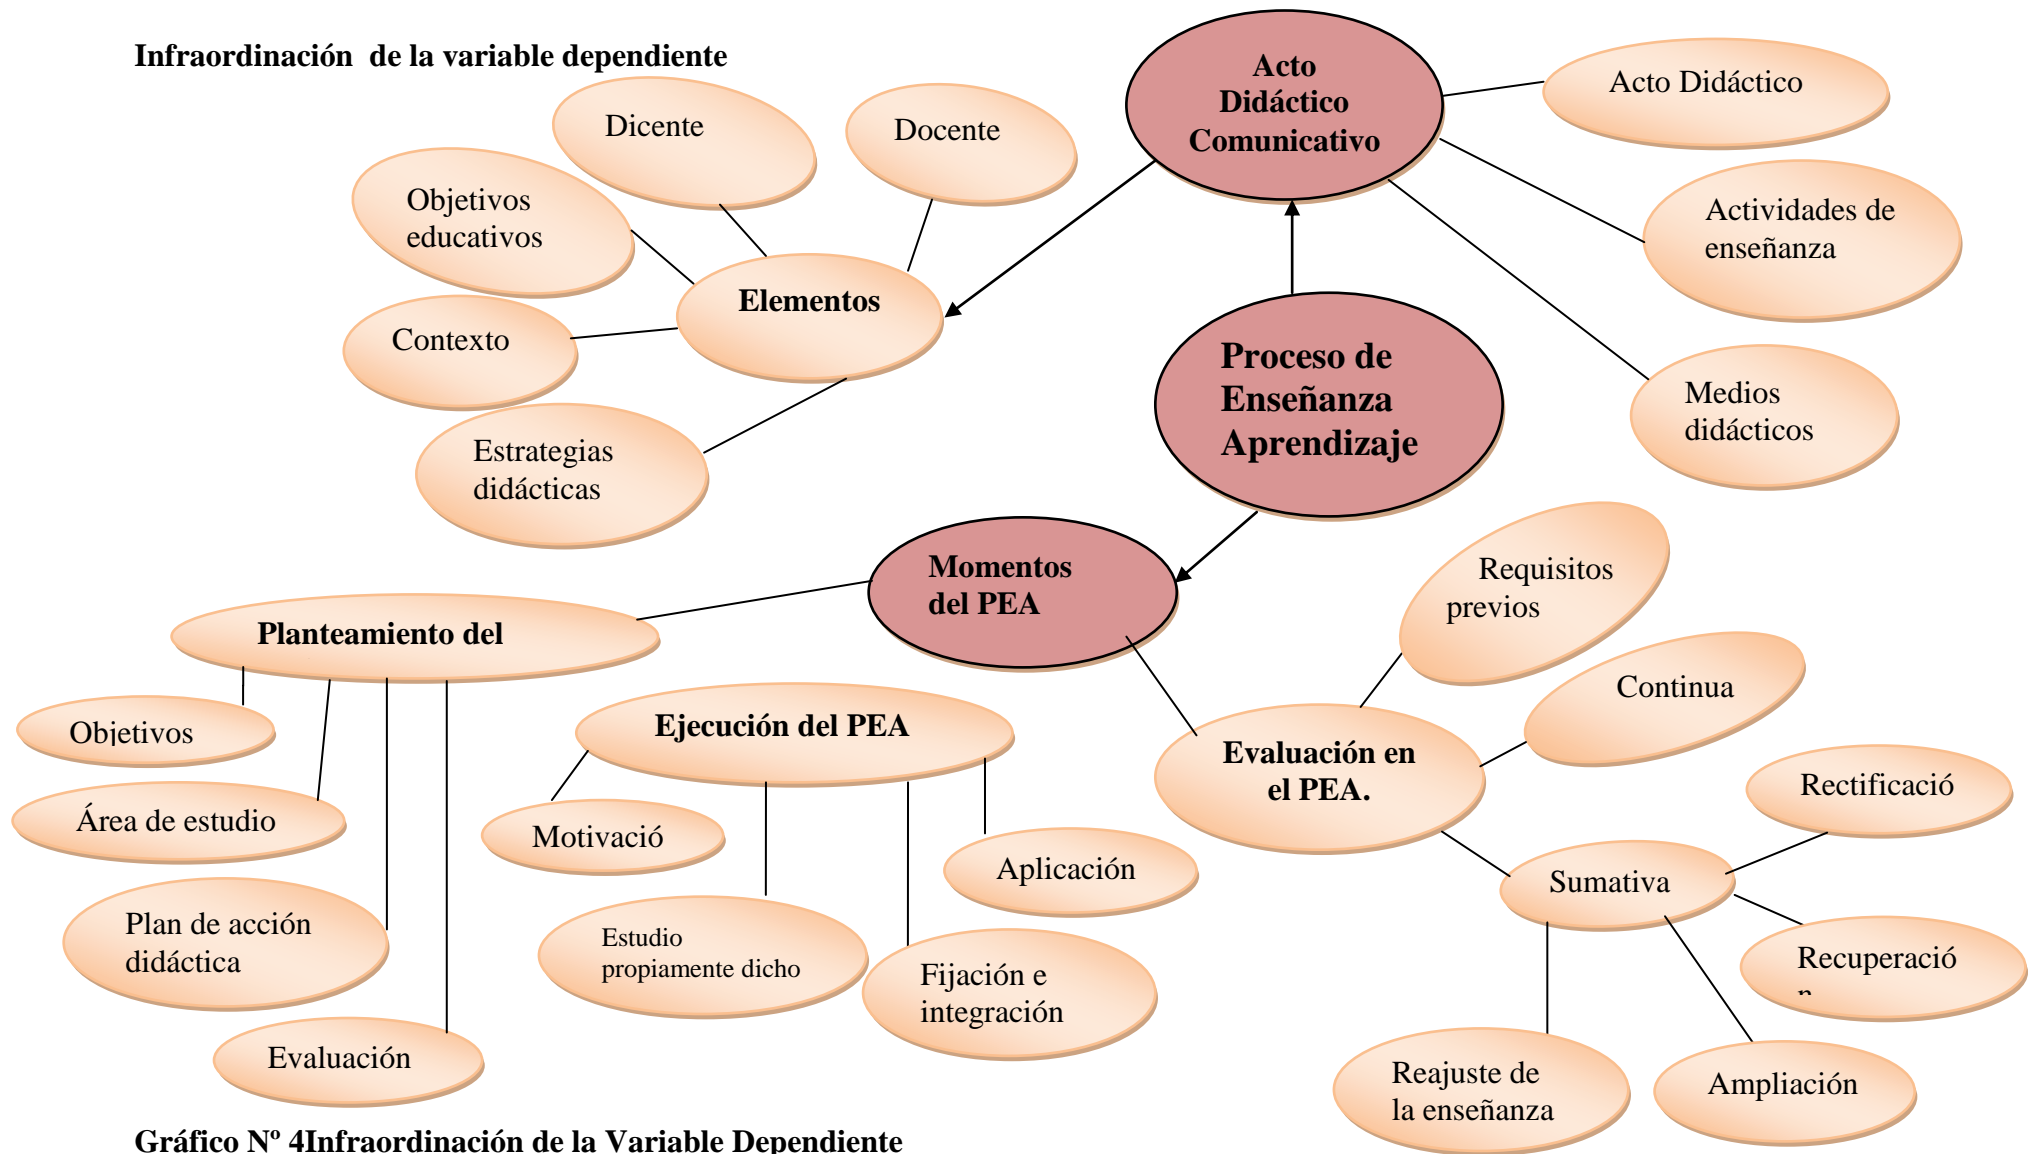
Infraordinación de la variable dependiente

Acto Didáctico Comunicativo

Acto Didáctico

Dicente

Docente

Objetivos educativos

Actividades de enseñanza

Elementos

Contexto

Proceso de Enseñanza Aprendizaje

Medios didácticos

Estrategias didácticas

Momentos del PEA

Requisitos previos

Planteamiento del

Continua

Objetivos

Ejecución del PEA

Evaluación en el PEA.

Rectificació

Área de estudio

Motivació

Aplicación

Sumativa

Plan de acción didáctica

Estudio propiamente dicho

Fijación e integración

Recuperació n

Evaluación

Reajuste de la enseñanza

Ampliación

Gráfico Nº 4Infraordinación de la Variable Dependiente